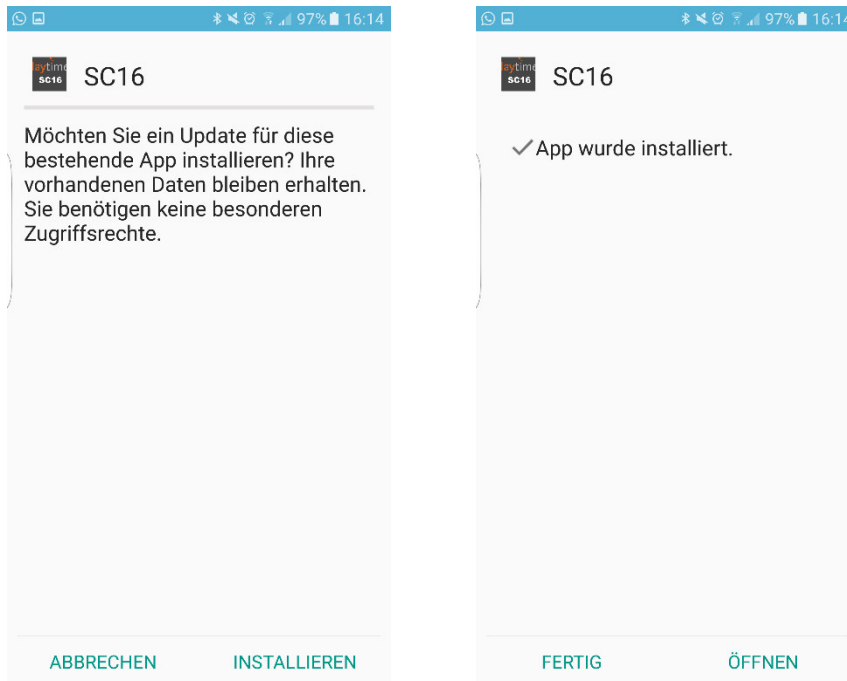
97% 16:14

aytime SC16

SC16

Möchten Sie ein Update für diese bestehende App installieren? Ihre vorhandenen Daten bleiben erhalten. Sie benötigen keine besonderen Zugriffsrechte.

ABBRECHEN INSTALLIEREN

97% 16:1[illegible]

aytime SC16

SC16

✓App wurde installiert.

FERTIG ÖFFNEN